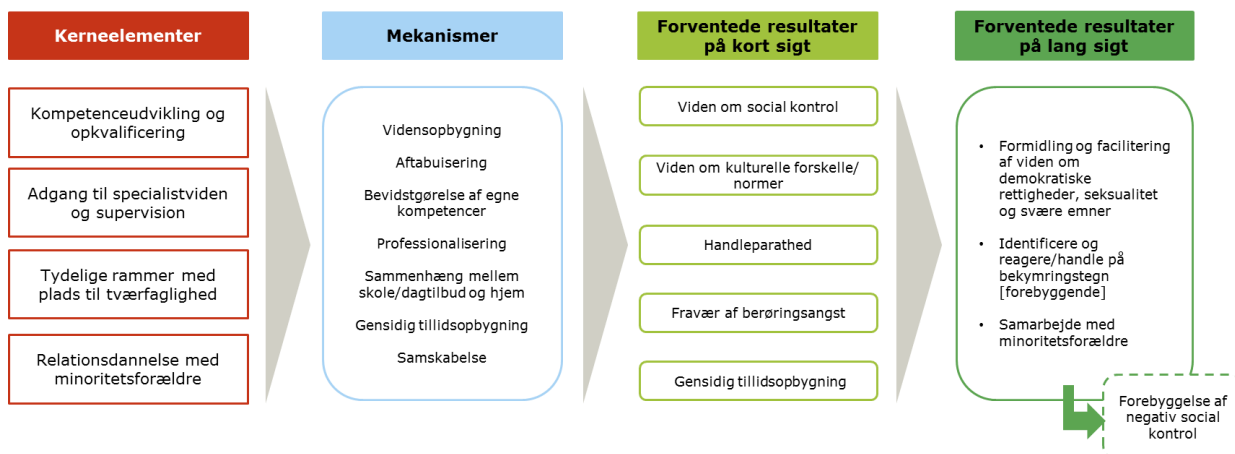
Kerneelementer

Kompetenceudvikling og opkvalificering

Adgang til specialistviden og supervision

Tydelige rammer med plads til tværfaglighed

Relationsdannelse med minoritetsforældre

Mekanismer

Vidensopbygning

Aftabuisering

Bevidstgørelse af egne kompetencer

Professionalisering

Sammenhæng mellem skole/dagtilbud og hjem

Gensidig tillidsopbygning

Samskabelse

Forventede resultater på kort sigt

Viden om social kontrol

Viden om kulturelle forskelle/ normer

Handleparathed

Fravær af berøringsangst

Gensidig tillidsopbygning

Forventede resultater på lang sigt

• Formidling og facilitering af viden om demokratiske rettigheder, seksualitet og svære emner

• Identificere og reagere/handle på bekymringstegn [forebyggende]

• Samarbejde med minoritetsforældre

Forebyggelse af negativ social kontrol